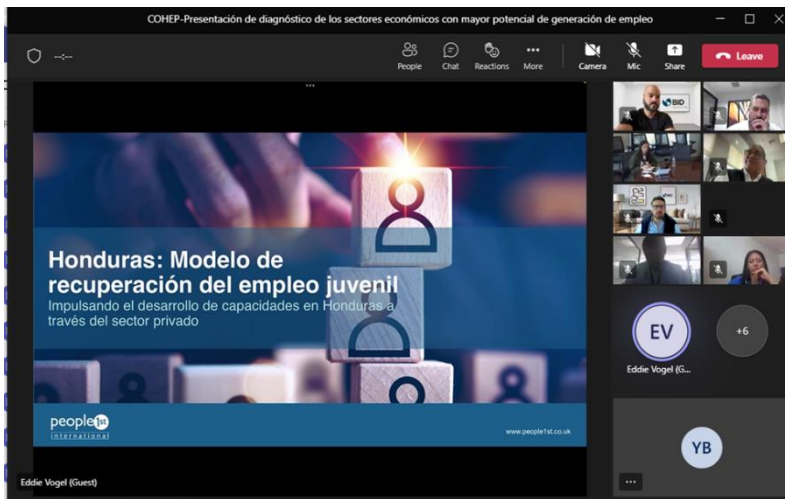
COHEP-Presentación de diagnóstico de los sectores económicos con mayor potencial de generación de empleo

-:--

People Chat Reactions More Camera Mic Share Leave

BID

Honduras: Modelo de recuperación del empleo juvenil

Impulsando el desarrollo de capacidades en Honduras a través del sector privado

people1st international

www.people1st.co.uk

EV

+6

Eddie Vogel (G...

YB

Eddie Vogel (Guest)